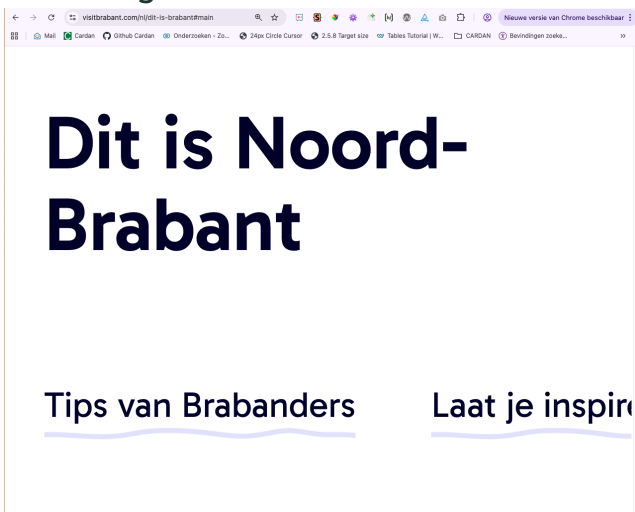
visitbrabant.com/nl/dit-is-brabant#main

Nieuwe versie van Chrome beschikbaar

Mail Cardan Github Cardan Onderzoeken - Zo... 24px Circle Cursor 2.5.8 Target size Tables Tutorial | W... CARDAN Bevindingen zoeke...

Dit is Noord-Brabant

Tips van Brabanders

Laat je inspir